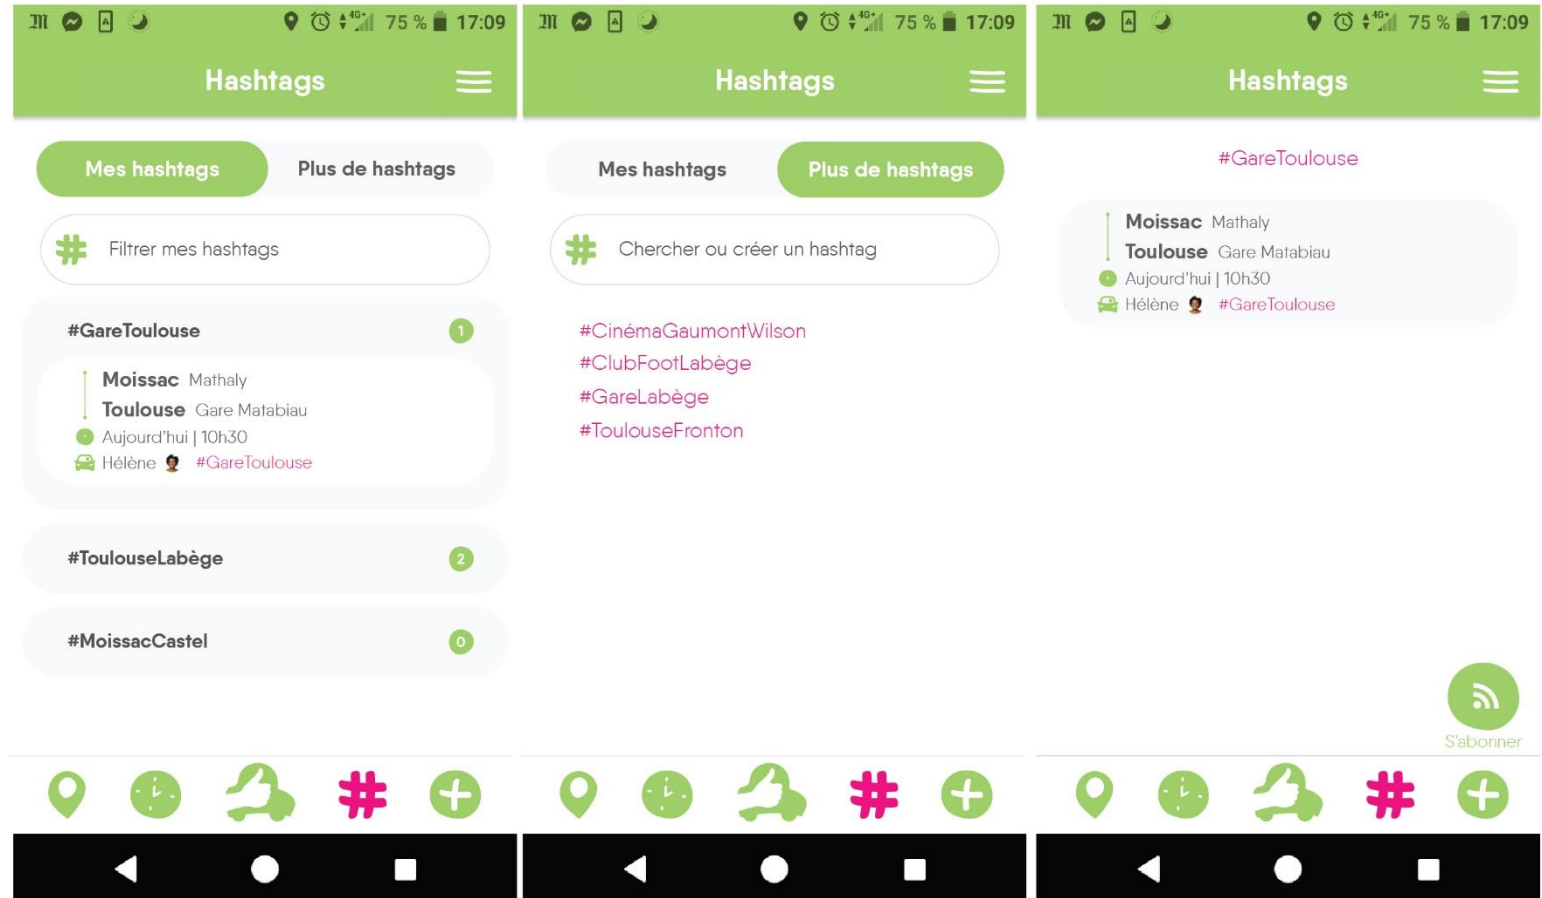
75 % 17:09

Hashtags

Mes hashtags
Plus de hashtags

Filtrer mes hashtags

#GareToulouse 1

Moissac Mathaly
Toulouse Gare Matabiau
Aujourd'hui | 10h30
Hélène #GareToulouse

#ToulouseLabège 2

#MoissacCastel 0

75 % 17:09

Hashtags

Mes hashtags
Plus de hashtags

Chercher ou créer un hashtag

#CinémaGaumontWilson
#ClubFootLabège
#GareLabège
#ToulouseFronton

75 % 17:09

Hashtags

#GareToulouse

Moissac Mathaly
Toulouse Gare Matabiau
Aujourd'hui | 10h30
Hélène #GareToulouse

S'abonner